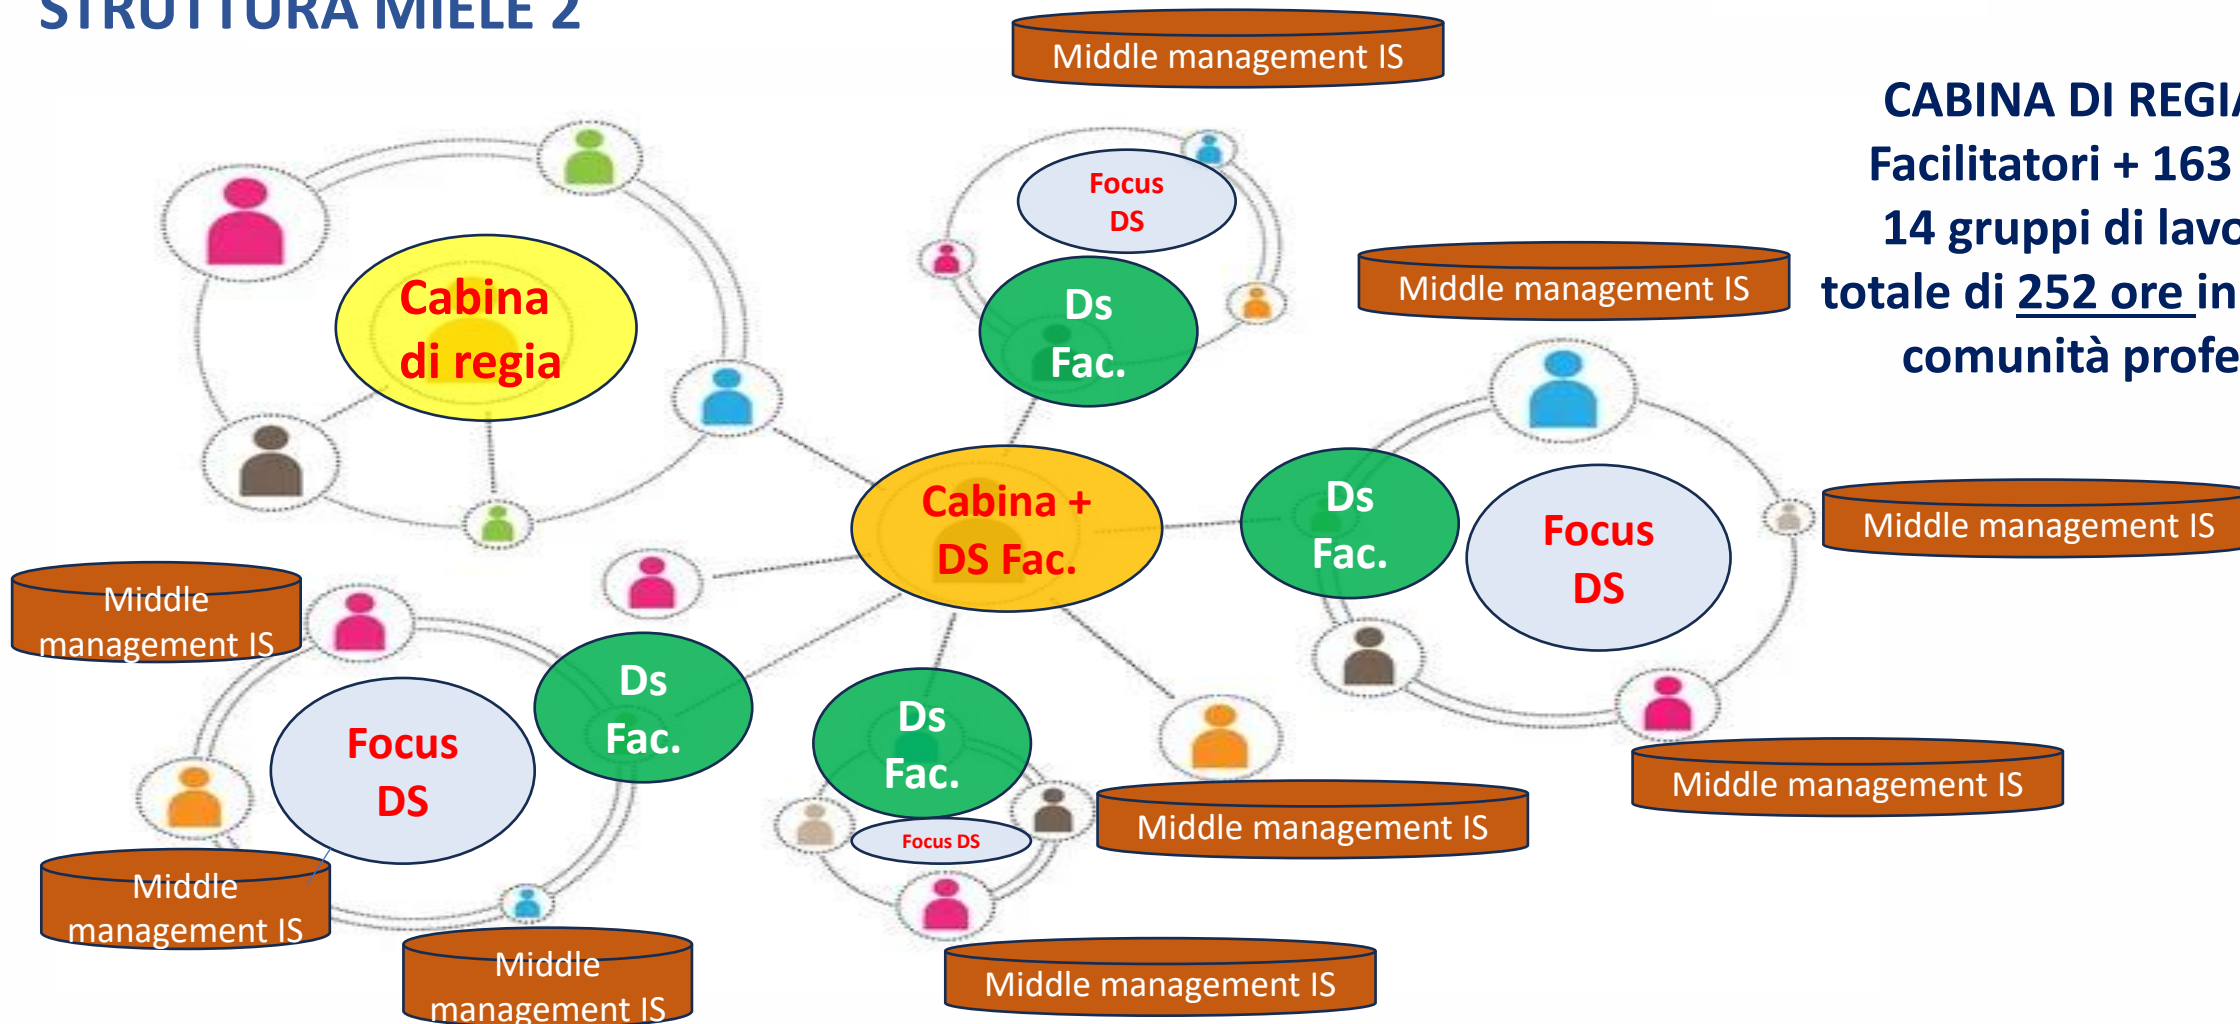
STRUTTURA MIELE 2

Middle management IS

CABINA DI REGI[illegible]
Facilitatori + 163 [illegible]
14 gruppi di lavo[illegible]
totale di 252 ore in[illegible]
comunità profe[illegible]

Focus DS

Cabina di regia

Ds Fac.

Middle management IS

Cabina + DS Fac.

Ds Fac.

Focus DS

Middle management IS

Middle management IS

Focus DS

Ds Fac.

Ds Fac.

Focus DS

Middle management IS

Middle management IS

Middle management IS

Middle management IS

Middle management IS